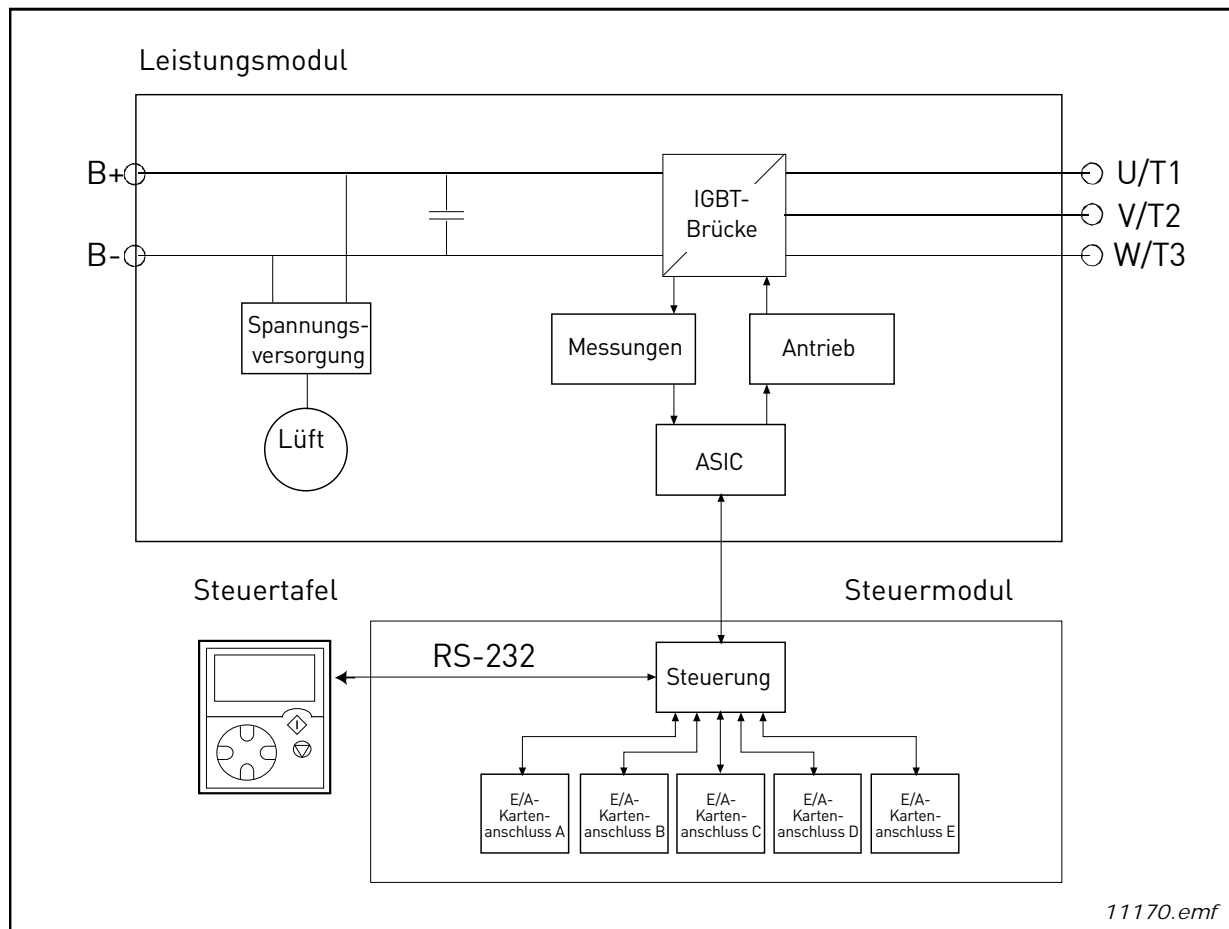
Leistungsmodul

B+

B-

IGBT-Brücke

U/T1

V/T2

W/T3

Spannungsversorgung

Messungen

Antrieb

Lüft

ASIC

Steuertafel

Steuermodul

RS-232

Steuerung

E/A-Kartenanschluss A

E/A-Kartenanschluss B

E/A-Kartenanschluss C

E/A-Kartenanschluss D

E/A-Kartenanschluss E

11170.emf